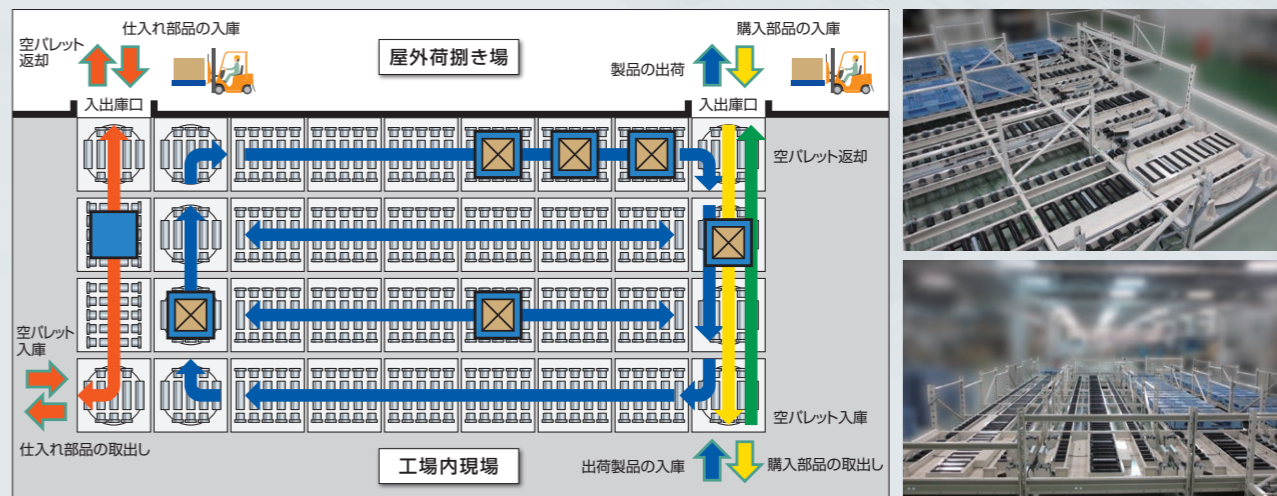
仕入れ部品の入庫

空パレット返却

屋外荷捌き場

購入部品の入庫

製品の出荷

入出庫口

入出庫口

空パレット返却

空パレット入庫

空パレット入庫

仕入れ部品の取出し

工場内現場

出荷製品の入庫

購入部品の取出し